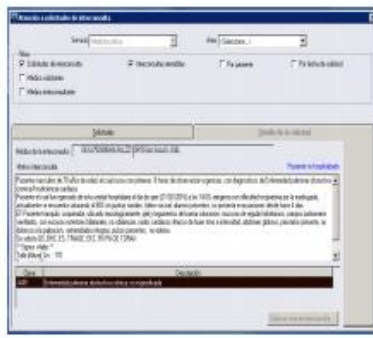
Atención a solicitudes de interconsulta

Servicio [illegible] Área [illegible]

Filtros
Solicitudes de interconsulta
Interconsultas atendidas
Por paciente
Por fecha de solicitud
Médico solicitante
Médico interconsultante

Solicitud
Detalle de la solicitud

Médico de interconsulta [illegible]

Motivo interconsulta
Paciente hospitalizado

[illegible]

Clave
Descripción

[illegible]
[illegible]

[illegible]